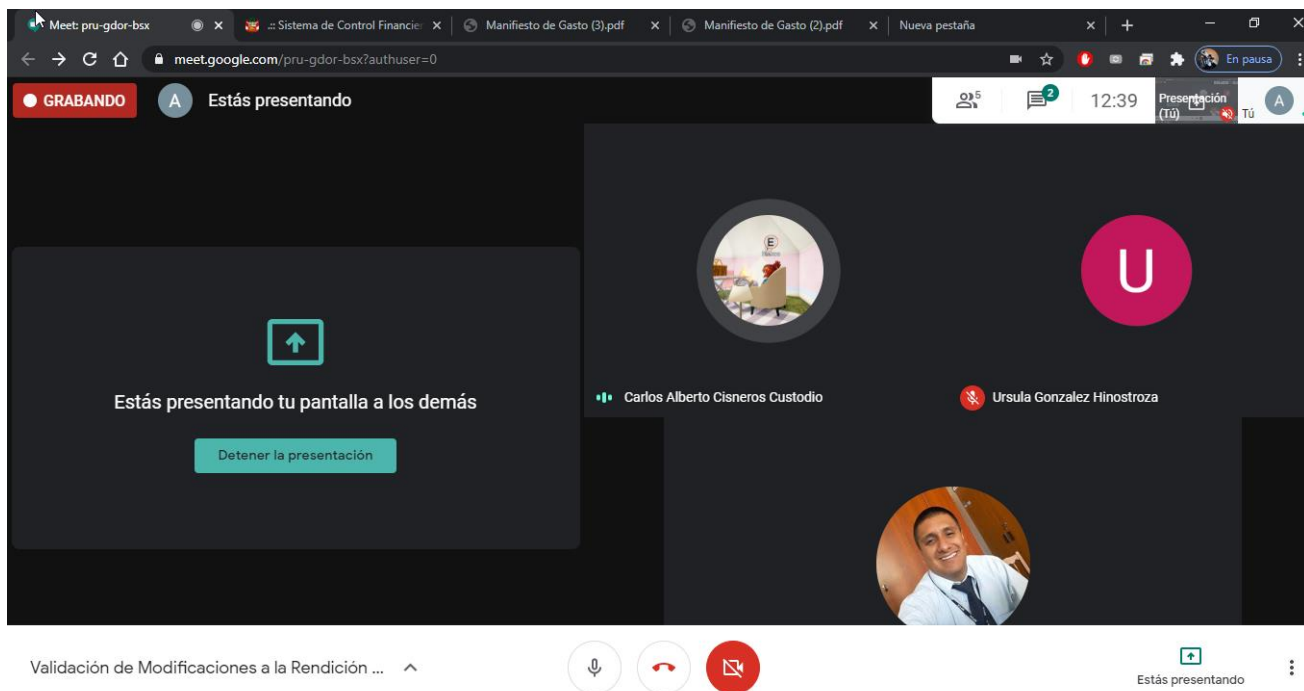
Meet: pru-gdor-bsx ×
.:: Sistema de Control Financie ×
Manifiesto de Gasto (3).pdf ×
Manifiesto de Gasto (2).pdf ×
Nueva pestaña ×
+

meet.google.com/pru-gdor-bsx?authuser=0

En pausa

GRABANDO
A Estás presentando

5
2
12:39
Presentación (Tú)
Tú
A

Estás presentando tu pantalla a los demás

Detener la presentación

Carlos Alberto Cisneros Custodio

U

Ursula Gonzalez Hinostroza

Validación de Modificaciones a la Rendición ...

Estás presentando